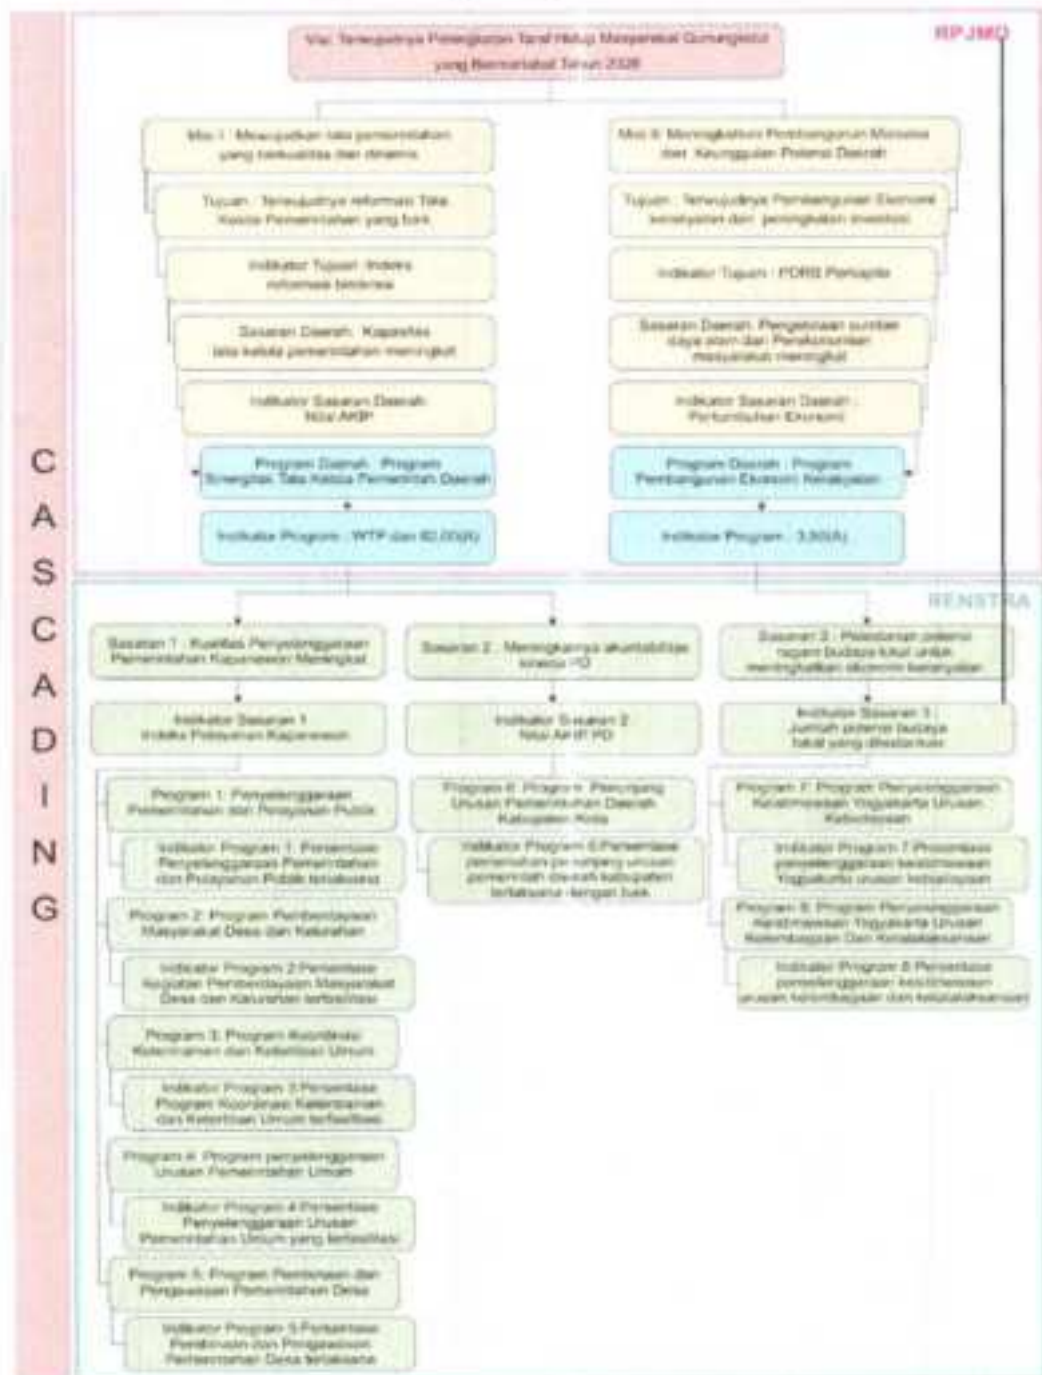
Visi: Terwujudnya Peningkatan Taraf Hidup Masyarakat Gunungkidul yang Bermartabat Tahun 2026

RPJMD

Misi I : Mewujudkan tata pemerintahan yang berkualitas dan dinamis

Tujuan : Terwujudnya reformasi Tata Kelola Pemerintahan yang baik

Indikator Tujuan : Indeks reformasi birokrasi

Sasaran Daerah : Kapasitas tata kelola pemerintahan meningkat

Indikator Sasaran Daerah : Nilai AKIP

Program Daerah : Program Sinergitas Tata Kelola Pemerintah Daerah

Indikator Program : WTP dan 62,00(B)

Misi II: Meningkatkan Pembangunan Ekonomi dan Keunggulan Potensi Daerah

Tujuan : Terwujudnya Pembangunan Ekonomi kerakyatan dan peningkatan investasi

Indikator Tujuan : PDRB Perkapita

Sasaran Daerah: Pengelolaan sumber daya alam dan Perekonomian masyarakat meningkat

Indikator Sasaran Daerah : Pertumbuhan Ekonomi

Program Daerah : Program Pembangunan Ekonomi Kerakyatan

Indikator Program : 3,50(A)

C A S C A D I N G

RENSTRA

Sasaran 1 : Kualitas Penyelenggaraan Pemerintahan Kapanewon Meningkat

Indikator Sasaran 1 Indeks Pelayanan Kapanewon

Program 1: Penyelenggaraan Pemerintahan dan Pelayanan Publik

Indikator Program 1: Persentase Penyelenggaraan Pemerintahan dan Pelayanan Publik terlaksana

Program 2: Program Pemberdayaan Masyarakat Desa dan Kelurahan

Indikator Program 2:Persentase Kegiatan Pemberdayaan Masyarakat Desa dan Kelurahan terfasilitasi

Program 3: Program Koordinasi Ketentraman dan Ketertiban Umum

Indikator Program 3:Persentase Program Koordinasi Ketentraman dan Ketertiban Umum terfasilitasi

Program 4: Program penyelenggaraan Urusan Pemerintahan Umum

Indikator Program 4:Persentase Penyelenggaraan Urusan Pemerintahan Umum yang terfasilitasi

Program 5: Program Pembinaan dan Pengawasan Pemerintahan Desa

Indikator Program 5:Persentase Pembinaan dan Pengawasan Pemerintahan Desa terlaksana

Sasaran 2 : Meningkatnya akuntabilitas kinerja PD

Indikator Sasaran 2 Nilai AKIP PD

Program 6: Program Penunjang Urusan Pemerintahan Daerah Kabupaten Kota

Indikator Program 6:Persentase pemenuhan penunjang urusan pemerintah daerah kabupaten terlaksana dengan baik

Sasaran 3 : Pelestarian potensi ragam budaya lokal untuk meningkatkan ekonomi kerakyatan

Indikator Sasaran 3 : Jumlah potensi budaya lokal yang dilestarikan

Program 7: Program Penyelenggaraan Keistimewaan Yogyakarta Urusan Kebudayaan

Indikator Program 7:Prosentase penyelenggaraan keistimewaan Yogyakarta urusan kebudayaan

Program 8: Program Penyelenggaraan Keistimewaan Yogyakarta Urusan Kelembagaan Dan Ketatalaksanaan

Indikator Program 8:Persentase penyelenggaraan keistimewaan urusan kelembagaan dan ketatalaksanaan